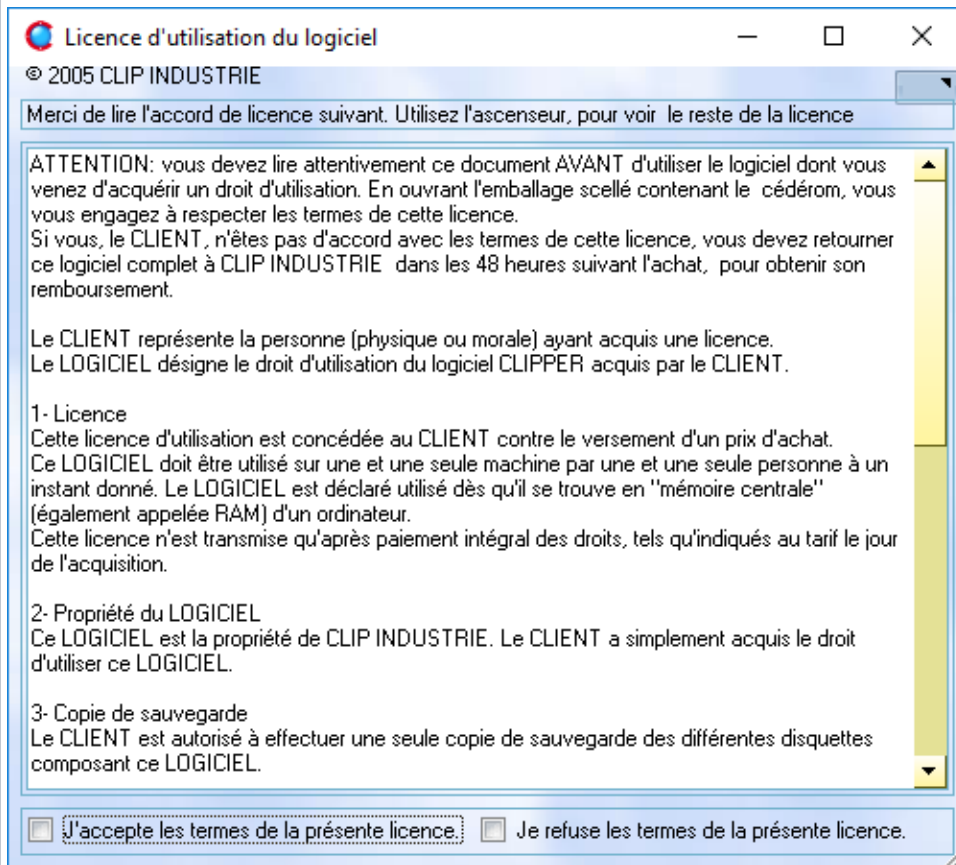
Licence d'utilisation du logiciel

© 2005 CLIP INDUSTRIE

Merci de lire l'accord de licence suivant. Utilisez l'ascenseur, pour voir le reste de la licence

ATTENTION: vous devez lire attentivement ce document AVANT d'utiliser le logiciel dont vous venez d'acquérir un droit d'utilisation. En ouvrant l'emballage scellé contenant le cédérom, vous vous engagez à respecter les termes de cette licence.
Si vous, le CLIENT, n'êtes pas d'accord avec les termes de cette licence, vous devez retourner ce logiciel complet à CLIP INDUSTRIE dans les 48 heures suivant l'achat, pour obtenir son remboursement.

Le CLIENT représente la personne (physique ou morale) ayant acquis une licence.
Le LOGICIEL désigne le droit d'utilisation du logiciel CLIPPER acquis par le CLIENT.

1- Licence
Cette licence d'utilisation est concédée au CLIENT contre le versement d'un prix d'achat.
Ce LOGICIEL doit être utilisé sur une et une seule machine par une et une seule personne à un instant donné. Le LOGICIEL est déclaré utilisé dès qu'il se trouve en "mémoire centrale" (également appelée RAM) d'un ordinateur.
Cette licence n'est transmise qu'après paiement intégral des droits, tels qu'indiqués au tarif le jour de l'acquisition.

2- Propriété du LOGICIEL
Ce LOGICIEL est la propriété de CLIP INDUSTRIE. Le CLIENT a simplement acquis le droit d'utiliser ce LOGICIEL.

3- Copie de sauvegarde
Le CLIENT est autorisé à effectuer une seule copie de sauvegarde des différentes disquettes composant ce LOGICIEL.

J'accepte les termes de la présente licence.
Je refuse les termes de la présente licence.